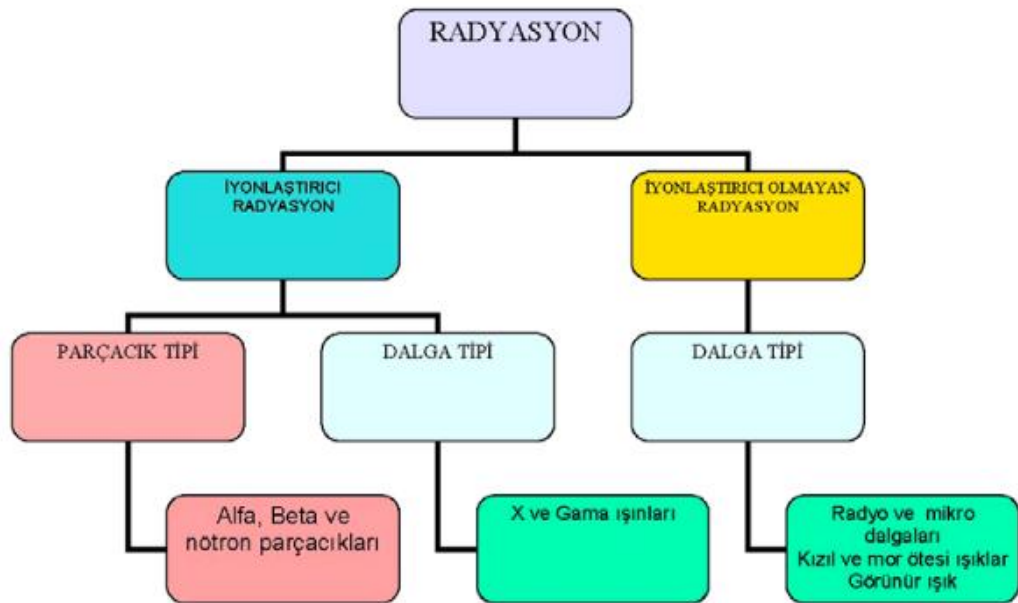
RADYASYON

İYONLAŞTIRICI RADYASYON

İYONLAŞTIRICI OLMAYAN RADYASYON

PARÇACIK TİPİ

DALGA TİPİ

DALGA TİPİ

Alfa, Beta ve nötron parçacıkları

X ve Gama ışınları

Radyo ve mikro dalgaları
Kızıl ve mor ötesi ışıklar
Görünür ışık